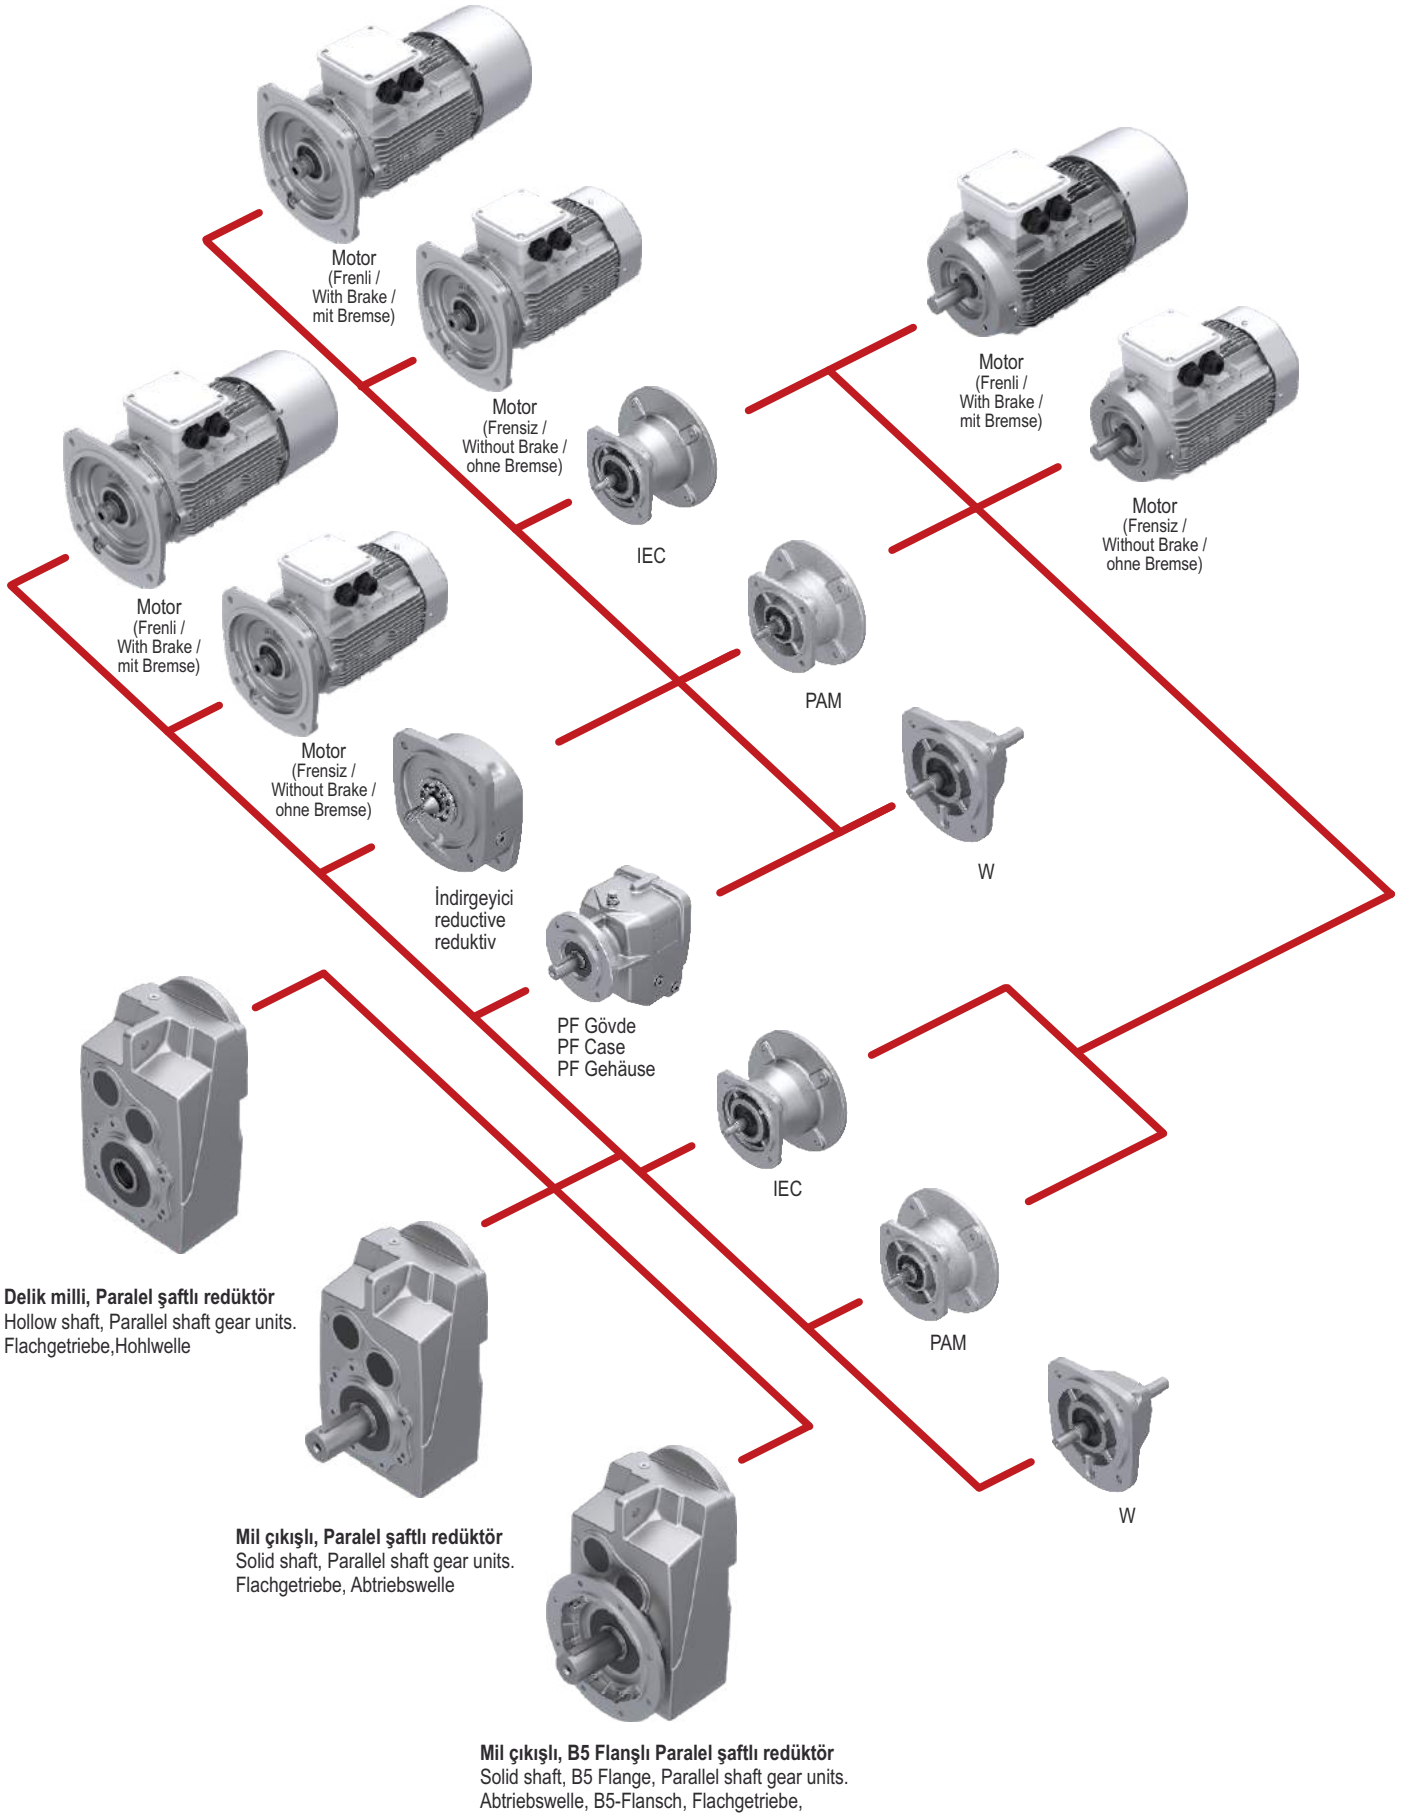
Motor
(Frenli /
With Brake /
mit Bremse)

Motor
(Frensiz /
Without Brake /
ohne Bremse)

Motor
(Frenli /
With Brake /
mit Bremse)

Motor
(Frensiz /
Without Brake /
ohne Bremse)

IEC

Motor
(Frenli /
With Brake /
mit Bremse)

Motor
(Frensiz /
Without Brake /
ohne Bremse)

PAM

W

İndirgeyici
reductive
reduktiv

PF Gövde
PF Case
PF Gehäuse

IEC

PAM

W

Delik milli, Paralel şaftlı redüktör
Hollow shaft, Parallel shaft gear units.
Flachgetriebe,Hohlwelle

Mil çıkışlı, Paralel şaftlı redüktör
Solid shaft, Parallel shaft gear units.
Flachgetriebe, Abtriebswelle

Mil çıkışlı, B5 Flanşlı Paralel şaftlı redüktör
Solid shaft, B5 Flange, Parallel shaft gear units.
Abtriebswelle, B5-Flansch, Flachgetriebe,